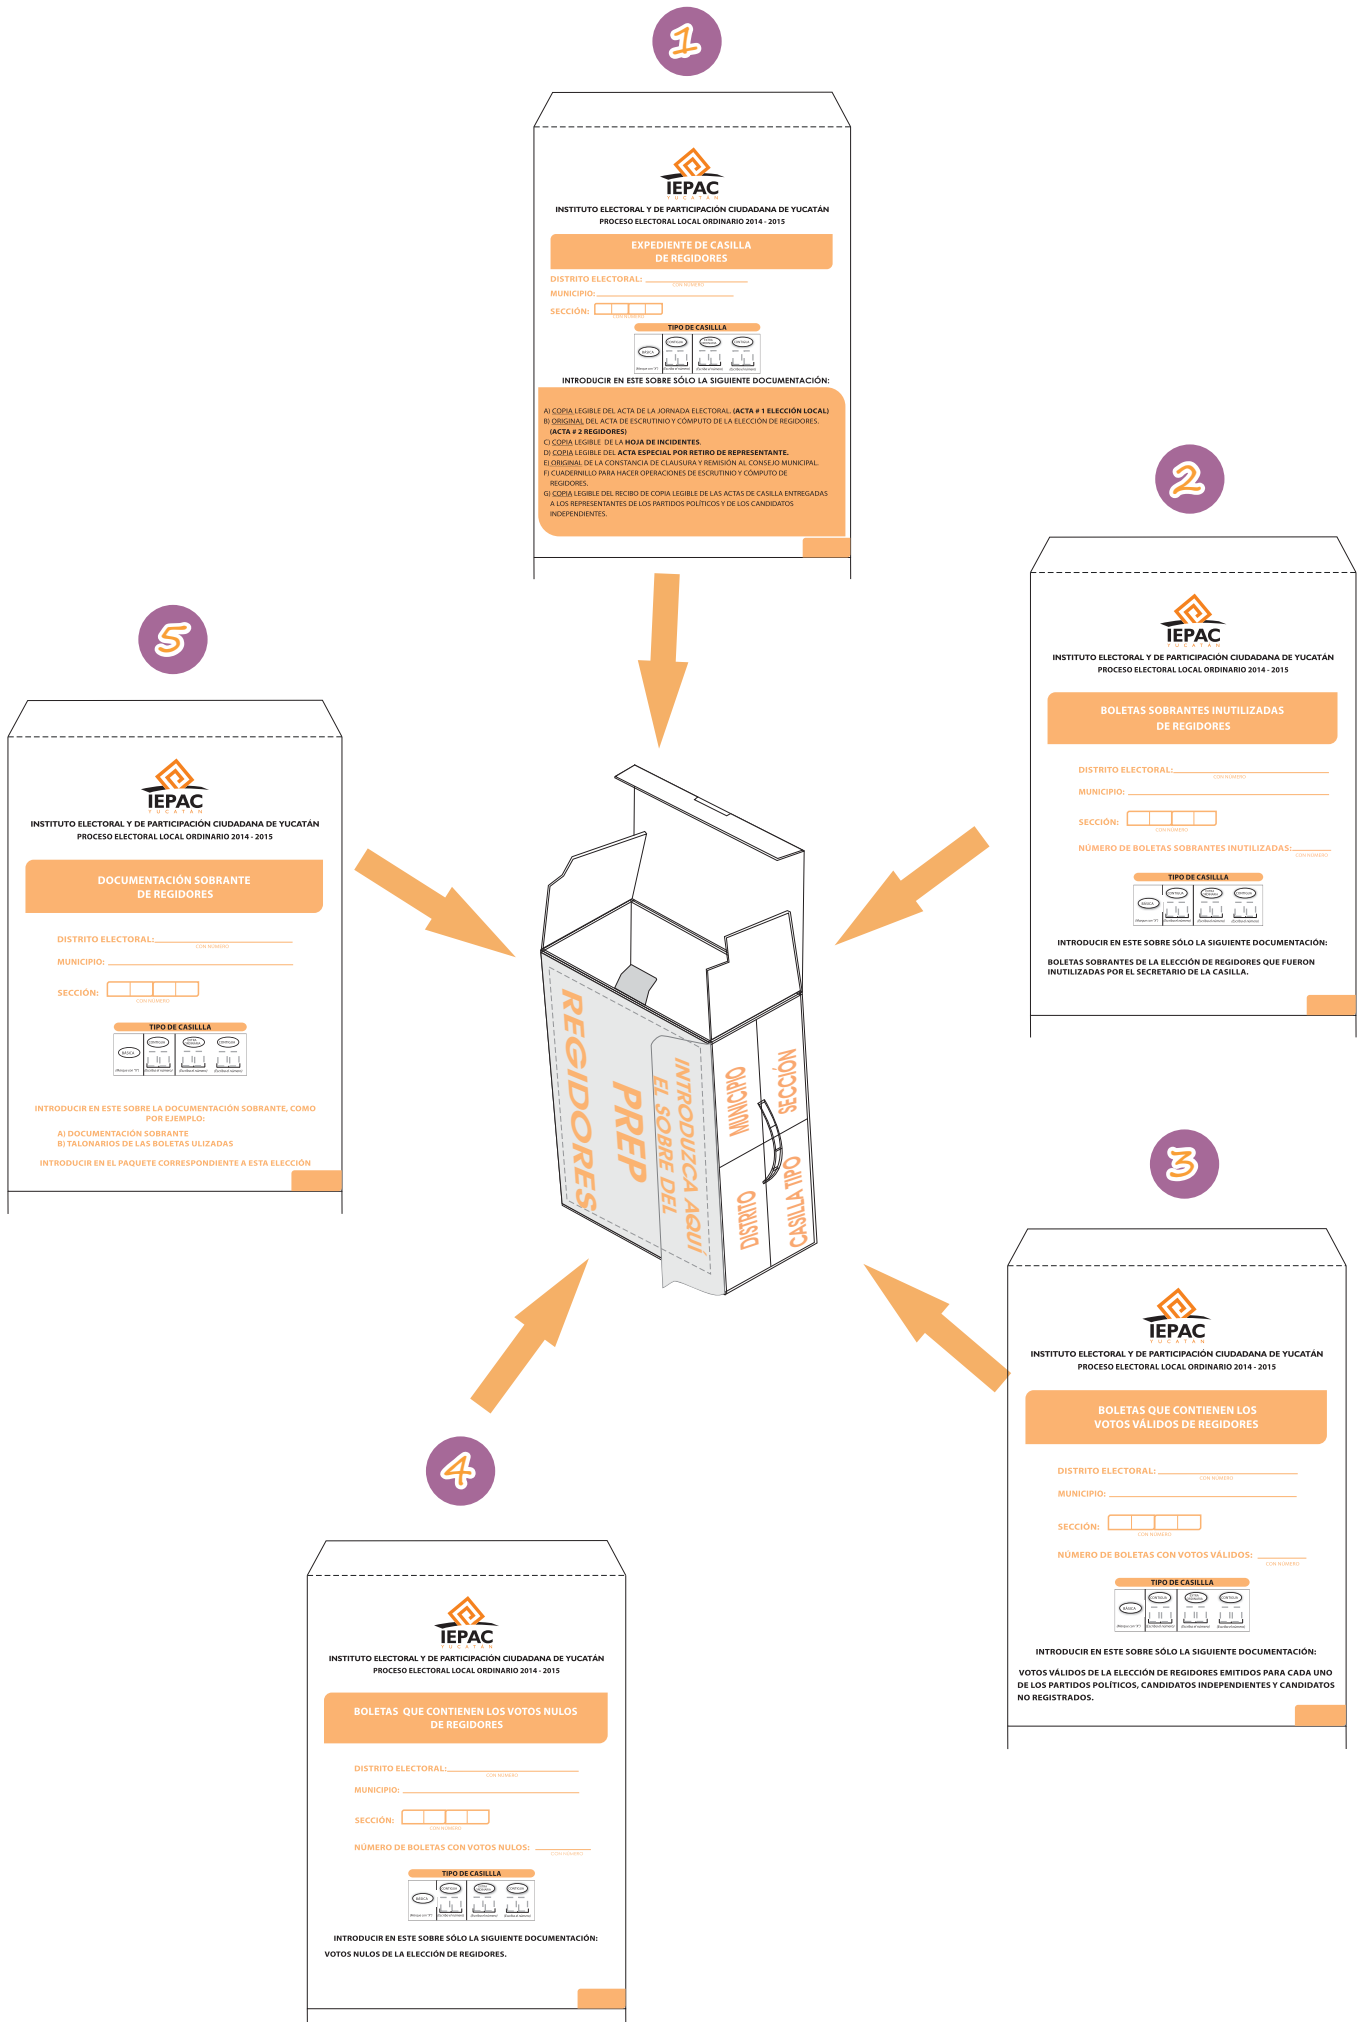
1

IEPAC
YUCATÁN
INSTITUTO ELECTORAL Y DE PARTICIPACIÓN CIUDADANA DE YUCATÁN
PROCESO ELECTORAL LOCAL ORDINARIO 2014 - 2015

EXPEDIENTE DE CASILLA
DE REGIDORES

DISTRITO ELECTORAL: CON NÚMERO
MUNICIPIO:
SECCIÓN: CON NÚMERO

TIPO DE CASILLLA

INTRODUCIR EN ESTE SOBRE SÓLO LA SIGUIENTE DOCUMENTACIÓN:

A) COPIA LEGIBLE DEL ACTA DE LA JORNADA ELECTORAL. (ACTA # 1 ELECCIÓN LOCAL)
B) ORIGINAL DEL ACTA DE ESCRUTINIO Y CÓMPUTO DE LA ELECCIÓN DE REGIDORES. (ACTA # 2 REGIDORES)
C) COPIA LEGIBLE DE LA HOJA DE INCIDENTES.
D) COPIA LEGIBLE DEL ACTA ESPECIAL POR RETIRO DE REPRESENTANTE.
E) ORIGINAL DE LA CONSTANCIA DE CLAUSURA Y REMISIÓN AL CONSEJO MUNICIPAL.
F) CUADERNILLO PARA HACER OPERACIONES DE ESCRUTINIO Y CÓMPUTO DE REGIDORES.
G) COPIA LEGIBLE DEL RECIBO DE COPIA LEGIBLE DE LAS ACTAS DE CASILLA ENTREGADAS A LOS REPRESENTANTES DE LOS PARTIDOS POLÍTICOS Y DE LOS CANDIDATOS INDEPENDIENTES.

2

IEPAC
YUCATÁN
INSTITUTO ELECTORAL Y DE PARTICIPACIÓN CIUDADANA DE YUCATÁN
PROCESO ELECTORAL LOCAL ORDINARIO 2014 - 2015

BOLETAS SOBRANTES INUTILIZADAS
DE REGIDORES

DISTRITO ELECTORAL: CON NÚMERO
MUNICIPIO:
SECCIÓN: CON NÚMERO
NÚMERO DE BOLETAS SOBRANTES INUTILIZADAS: CON NÚMERO

TIPO DE CASILLLA

INTRODUCIR EN ESTE SOBRE SÓLO LA SIGUIENTE DOCUMENTACIÓN:

BOLETAS SOBRANTES DE LA ELECCIÓN DE REGIDORES QUE FUERON INUTILIZADAS POR EL SECRETARIO DE LA CASILLA.

5

IEPAC
YUCATÁN
INSTITUTO ELECTORAL Y DE PARTICIPACIÓN CIUDADANA DE YUCATÁN
PROCESO ELECTORAL LOCAL ORDINARIO 2014 - 2015

DOCUMENTACIÓN SOBRANTE
DE REGIDORES

DISTRITO ELECTORAL: CON NÚMERO
MUNICIPIO:
SECCIÓN: CON NÚMERO

TIPO DE CASILLLA

INTRODUCIR EN ESTE SOBRE LA DOCUMENTACIÓN SOBRANTE, COMO POR EJEMPLO:
A) DOCUMENTACIÓN SOBRANTE
B) TALONARIOS DE LAS BOLETAS ULIZADAS

INTRODUCIR EN EL PAQUETE CORRESPONDIENTE A ESTA ELECCIÓN

REGIDORES
PREP
INTRODUZCA AQUÍ EL SOBRE DEL
MUNICIPIO
SECCIÓN
DISTRITO
CASILLA TIPO

3

IEPAC
YUCATÁN
INSTITUTO ELECTORAL Y DE PARTICIPACIÓN CIUDADANA DE YUCATÁN
PROCESO ELECTORAL LOCAL ORDINARIO 2014 - 2015

BOLETAS QUE CONTIENEN LOS
VOTOS VÁLIDOS DE REGIDORES

DISTRITO ELECTORAL: CON NÚMERO
MUNICIPIO:
SECCIÓN: CON NÚMERO
NÚMERO DE BOLETAS CON VOTOS VÁLIDOS: CON NÚMERO

TIPO DE CASILLLA

INTRODUCIR EN ESTE SOBRE SÓLO LA SIGUIENTE DOCUMENTACIÓN:

VOTOS VÁLIDOS DE LA ELECCIÓN DE REGIDORES EMITIDOS PARA CADA UNO DE LOS PARTIDOS POLÍTICOS, CANDIDATOS INDEPENDIENTES Y CANDIDATOS NO REGISTRADOS.

4

IEPAC
YUCATÁN
INSTITUTO ELECTORAL Y DE PARTICIPACIÓN CIUDADANA DE YUCATÁN
PROCESO ELECTORAL LOCAL ORDINARIO 2014 - 2015

BOLETAS QUE CONTIENEN LOS VOTOS NULOS
DE REGIDORES

DISTRITO ELECTORAL: CON NÚMERO
MUNICIPIO:
SECCIÓN: CON NÚMERO
NÚMERO DE BOLETAS CON VOTOS NULOS: CON NÚMERO

TIPO DE CASILLLA

INTRODUCIR EN ESTE SOBRE SÓLO LA SIGUIENTE DOCUMENTACIÓN:

VOTOS NULOS DE LA ELECCIÓN DE REGIDORES.